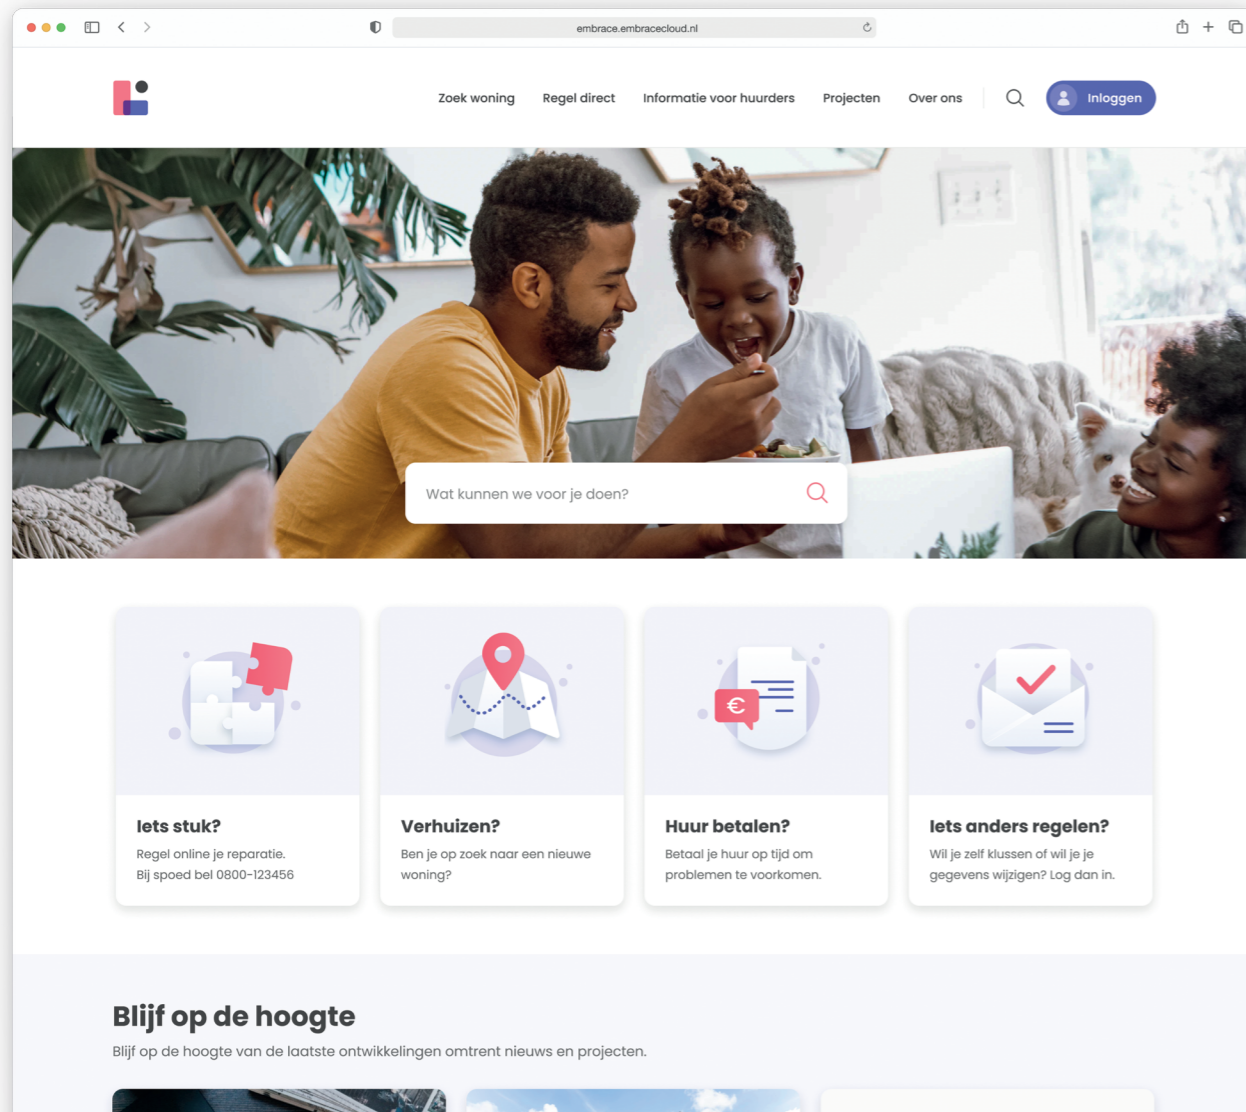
embrace.embracecloud.nl

Zoek woning Regel direct Informatie voor huurders Projecten Over ons Inloggen

Wat kunnen we voor je doen?

€

Iets stuk?
Regel online je reparatie.
Bij spoed bel 0800-123456

Verhuizen?
Ben je op zoek naar een nieuwe woning?

Huur betalen?
Betaal je huur op tijd om problemen te voorkomen.

Iets anders regelen?
Wil je zelf klussen of wil je je gegevens wijzigen? Log dan in.

Blijf op de hoogte
Blijf op de hoogte van de laatste ontwikkelingen omtrent nieuws en projecten.